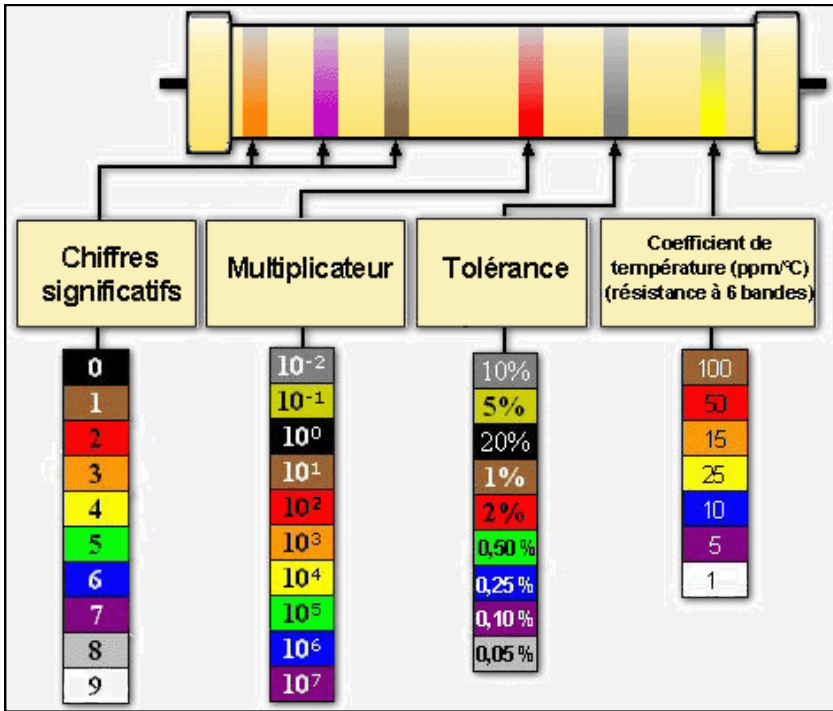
Chiffres significatifs

Multiplicateur

Tolérance

Coefficient de température (ppm/°C) (résistance à 6 bandes)

| Chiffres significatifs |
|---|
| 0 |
| 1 |
| 2 |
| 3 |
| 4 |
| 5 |
| 6 |
| 7 |
| 8 |
| 9 |

| Multiplicateur |
|---|
| $10^{-2}$ |
| $10^{-1}$ |
| $10^{0}$ |
| $10^{1}$ |
| $10^{2}$ |
| $10^{3}$ |
| $10^{4}$ |
| $10^{5}$ |
| $10^{6}$ |
| $10^{7}$ |

| Tolérance |
|---|
| 10% |
| 5% |
| 20% |
| 1% |
| 2% |
| 0,50 % |
| 0,25 % |
| 0,10 % |
| 0,05 % |

| Coefficient de température |
|---|
| 100 |
| 50 |
| 15 |
| 25 |
| 10 |
| 5 |
| 1 |